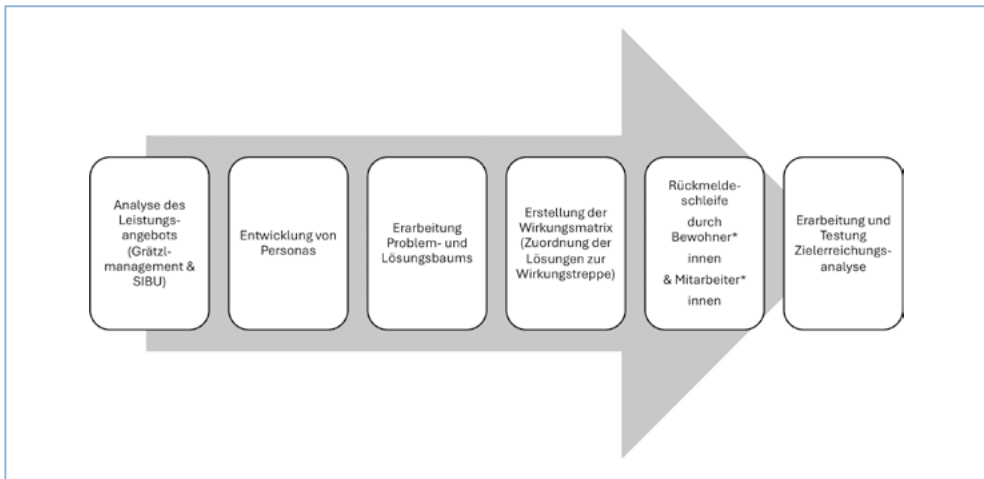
Analyse des Leistungsangebots (Grätzlmanagement & SIBU)

Entwicklung von Personas

Erarbeitung Problem- und Lösungsbaums

Erstellung der Wirkungsmatrix (Zuordnung der Lösungen zur Wirkungstreppe)

Rückmeldeschleife durch Bewohner* innen & Mitarbeiter* innen

Erarbeitung und Testung Zielerreichungsanalyse